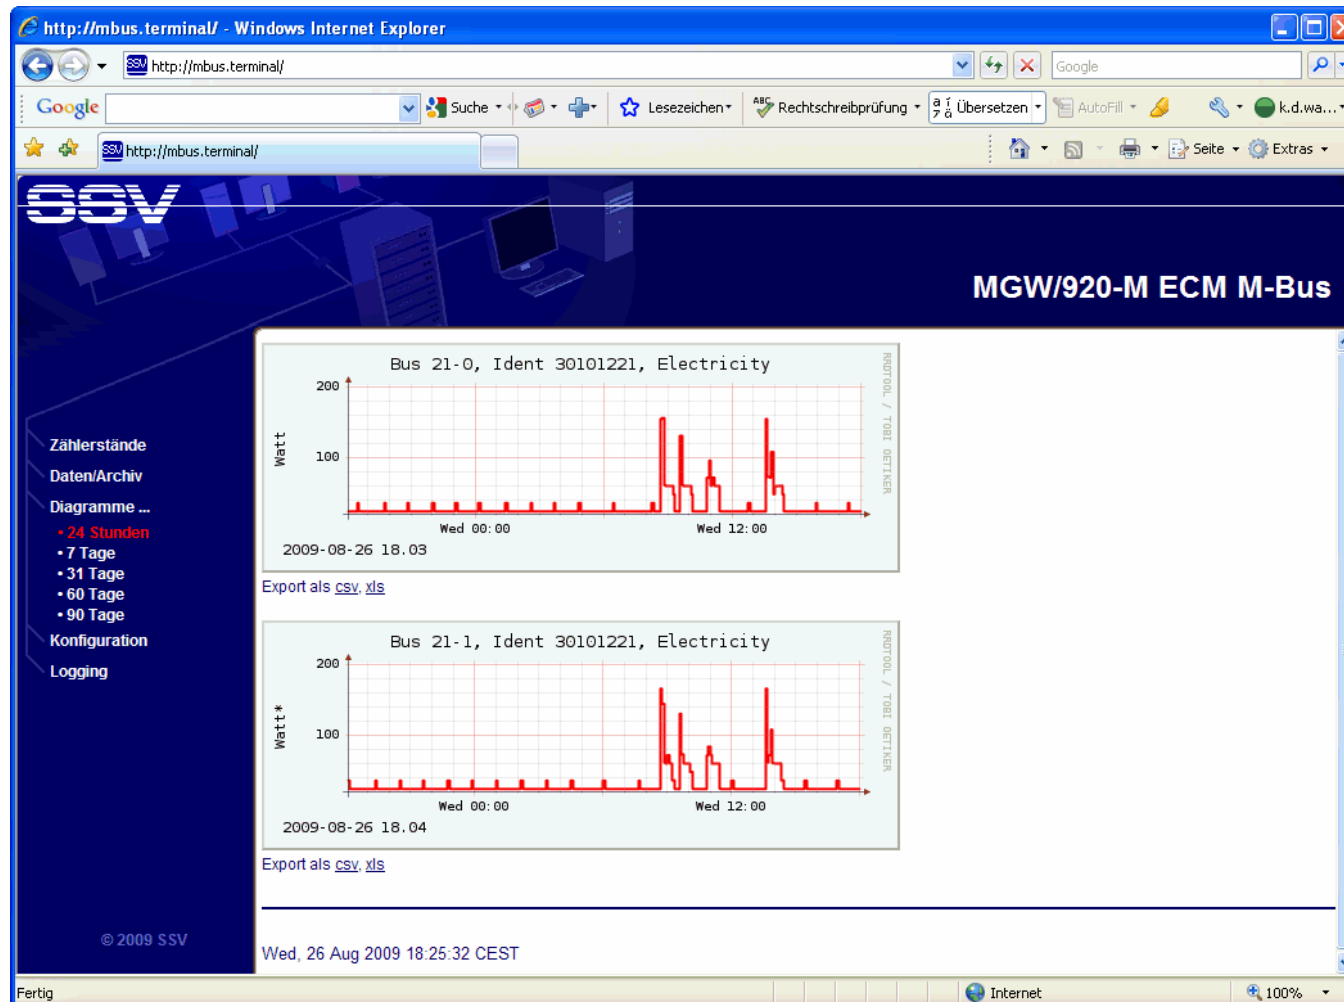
http://mbus.terminal/ - Windows Internet Explorer

http://mbus.terminal/

Google

Google

Suche

Lesezeichen

Rechtschreibprüfung

Übersetzen

AutoFill

k.d.wa...

http://mbus.terminal/

Seite

Extras

SSV

MGW/920-M ECM M-Bus

Zählerstände

Daten/Archiv

Diagramme ...

• 24 Stunden
• 7 Tage
• 31 Tage
• 60 Tage
• 90 Tage

Konfiguration

Logging

© 2009 SSV

Bus 21-0, Ident 30101221, Electricity

200

100

Watt

Wed 00:00

Wed 12:00

RRDTOOL / TOBI OETIKER

2009-08-26 18.03

Export als csv, xls

Bus 21-1, Ident 30101221, Electricity

200

100

Watt*

Wed 00:00

Wed 12:00

RRDTOOL / TOBI OETIKER

2009-08-26 18.04

Export als csv, xls

Wed, 26 Aug 2009 18:25:32 CEST

Fertig

Internet

100%